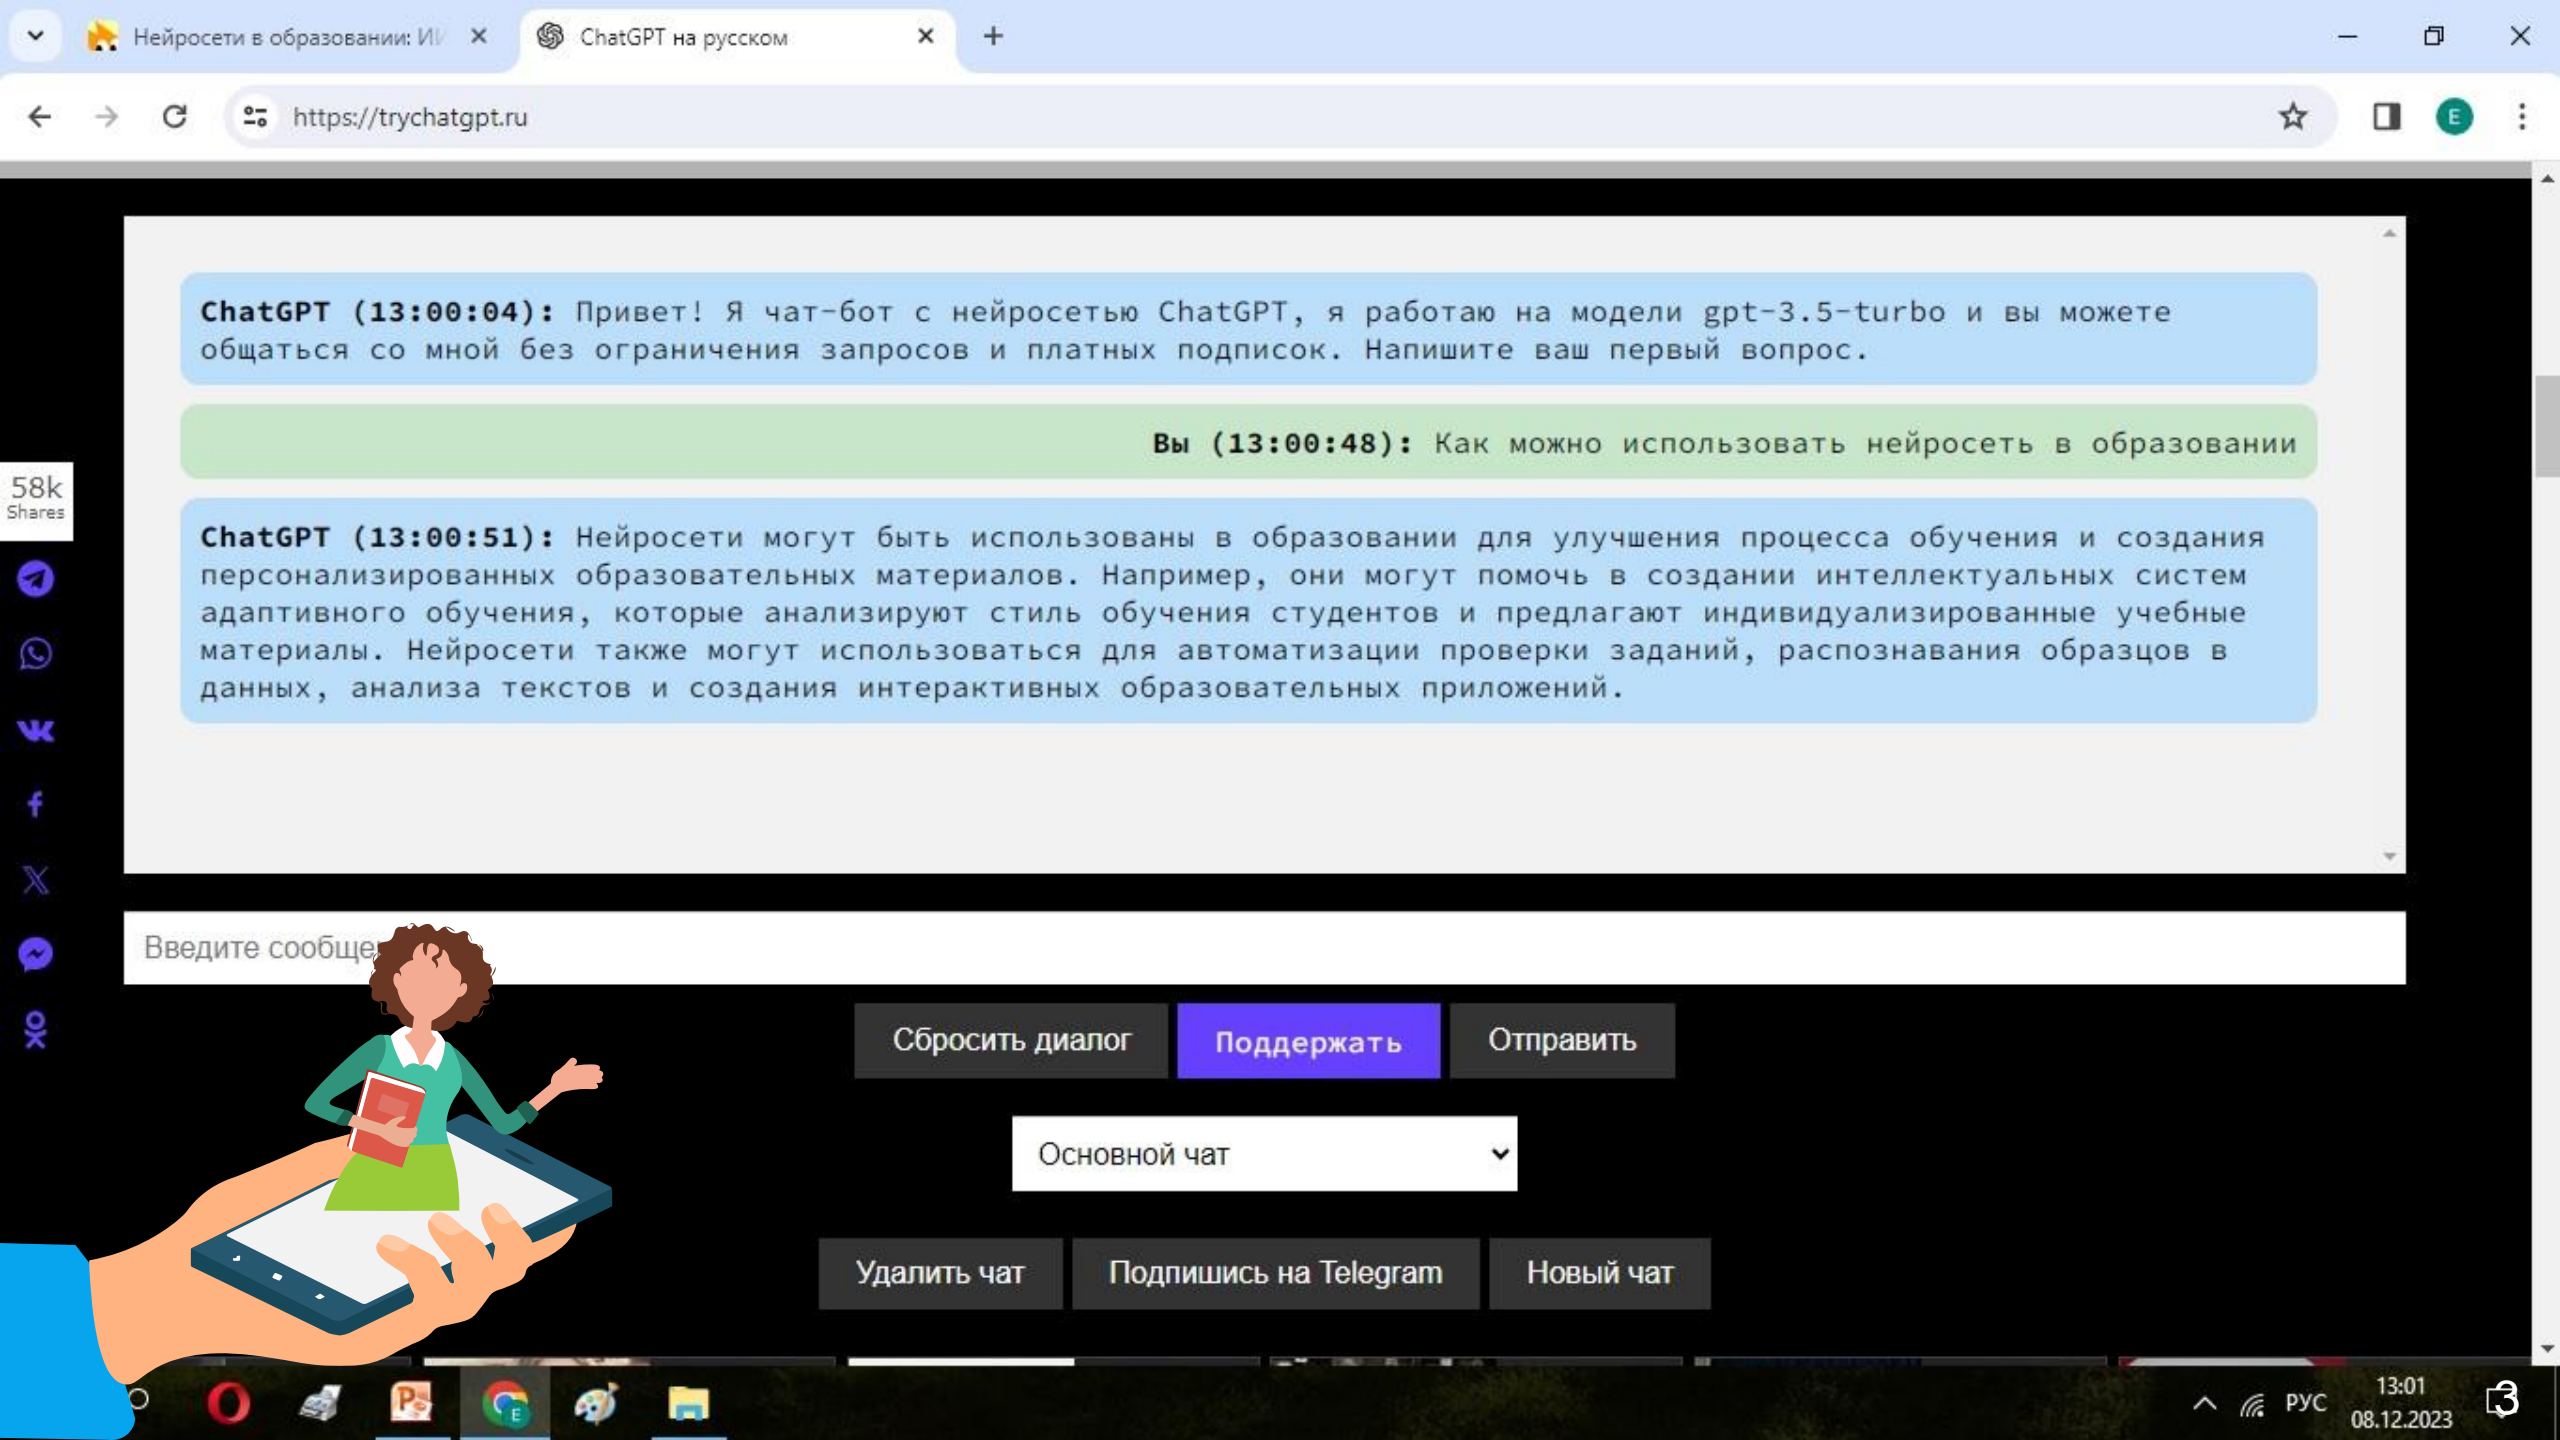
Нейросети в образовании: ИИ ×
ChatGPT на русском ×
+

https://trychatgpt.ru

E

58k
Shares

ChatGPT (13:00:04): Привет! Я чат-бот с нейросетью ChatGPT, я работаю на модели gpt-3.5-turbo и вы можете общаться со мной без ограничения запросов и платных подписок. Напишите ваш первый вопрос.

Вы (13:00:48): Как можно использовать нейросеть в образовании

ChatGPT (13:00:51): Нейросети могут быть использованы в образовании для улучшения процесса обучения и создания персонализированных образовательных материалов. Например, они могут помочь в создании интеллектуальных систем адаптивного обучения, которые анализируют стиль обучения студентов и предлагают индивидуализированные учебные материалы. Нейросети также могут использоваться для автоматизации проверки заданий, распознавания образцов в данных, анализа текстов и создания интерактивных образовательных приложений.

Введите сообще

Сбросить диалог
Поддержать
Отправить

Основной чат

Удалить чат
Подпишись на Telegram
Новый чат

РУС
13:01
08.12.2023
3